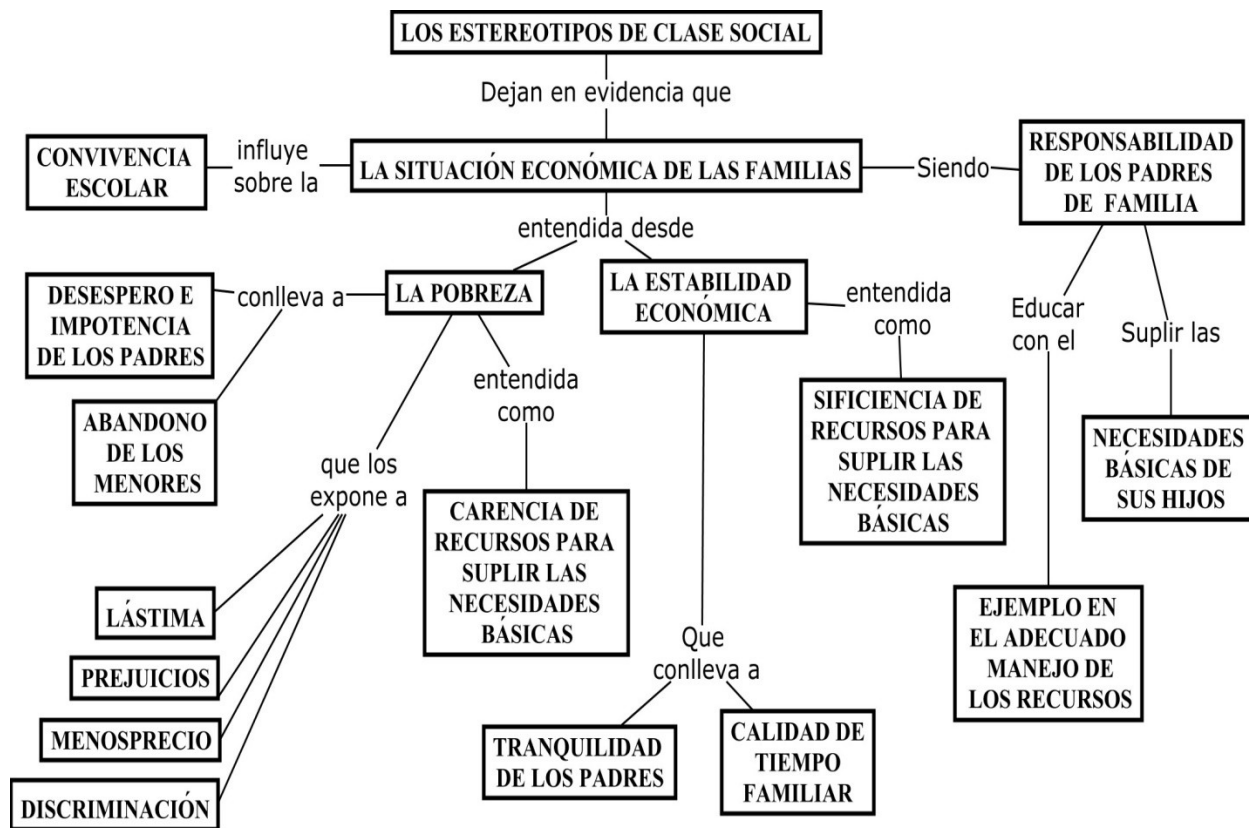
LOS ESTEREOTIPOS DE CLASE SOCIAL

Dejan en evidencia que

CONVIVENCIA ESCOLAR

influye sobre la

LA SITUACIÓN ECONÓMICA DE LAS FAMILIAS

Siendo

RESPONSABILIDAD DE LOS PADRES DE FAMILIA

entendida desde

DESESPERO E IMPOTENCIA DE LOS PADRES

conlleva a

LA POBREZA

LA ESTABILIDAD ECONÓMICA

entendida como

Educar con el

Suplir las

ABANDONO DE LOS MENORES

entendida como

SIFICIENCIA DE RECURSOS PARA SUPLIR LAS NECESIDADES BÁSICAS

NECESIDADES BÁSICAS DE SUS HIJOS

que los expone a

CARENCIA DE RECURSOS PARA SUPLIR LAS NECESIDADES BÁSICAS

LÁSTIMA

PREJUICIOS

MENOSPRECIO

DISCRIMINACIÓN

Que conlleva a

EJEMPLO EN EL ADECUADO MANEJO DE LOS RECURSOS

TRANQUILIDAD DE LOS PADRES

CALIDAD DE TIEMPO FAMILIAR